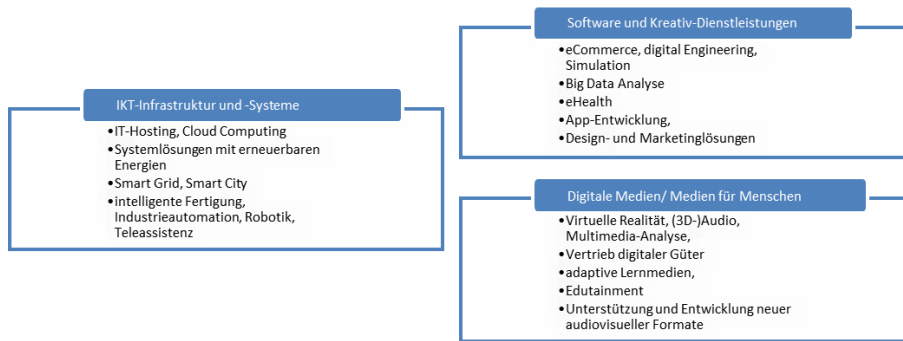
IKT-Infrastruktur und -Systeme

•IT-Hosting, Cloud Computing
•Systemlösungen mit erneuerbaren Energien
•Smart Grid, Smart City
•intelligente Fertigung, Industrieautomation, Robotik, Teleassistenz

Software und Kreativ-Dienstleistungen

•eCommerce, digital Engineering, Simulation
•Big Data Analyse
•eHealth
•App-Entwicklung,
•Design- und Marketinglösungen

Digitale Medien/ Medien für Menschen

•Virtuelle Realität, (3D-)Audio, Multimedia-Analyse,
•Vertrieb digitaler Güter
•adaptive Lernmedien,
•Edutainment
•Unterstützung und Entwicklung neuer audiovisueller Formate